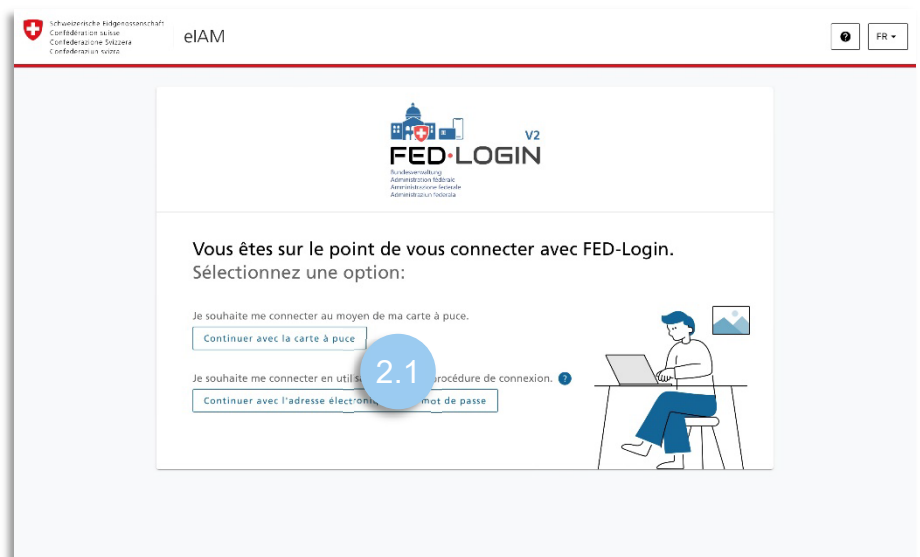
Schweizerische Eidgenossenschaft
Confédération suisse
Confederazione Svizzera
Confederaziun svizra

eIAM

FR

V2
FED·LOGIN
Bundesverwaltung
Administration fédérale
Amministrazione federale
Administraziun federala

Vous êtes sur le point de vous connecter avec FED-Login.
Sélectionnez une option:

Je souhaite me connecter au moyen de ma carte à puce.

Continuer avec la carte à puce

2.1

Je souhaite me connecter en util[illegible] procédure de connexion.

Continuer avec l'adresse électroni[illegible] mot de passe